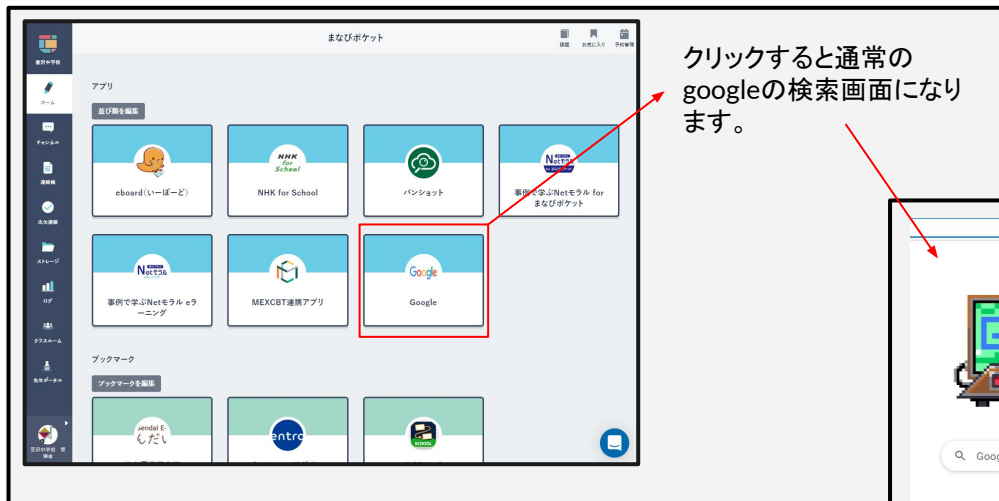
まなびポケット

課題 お気に入り 予約管理

東沢中学校
ホーム
チャンネル
連絡帳
出欠連絡
ストレージ
ログ
クラスルーム
先生ダッシュボード

アプリ

並び順を編集

eboard(いーぼーど)

NHK for School

パンショット

事例で学ぶNetモラル for まなびポケット

事例で学ぶNetモラル eラーニング

MEXCBT連携アプリ

Google

ブックマーク

ブックマークを編集

endal E-
んだい

entr

SCHOOL

東沢中学校 管理者

クリックすると通常のgoogleの検索画面になります。

Goog